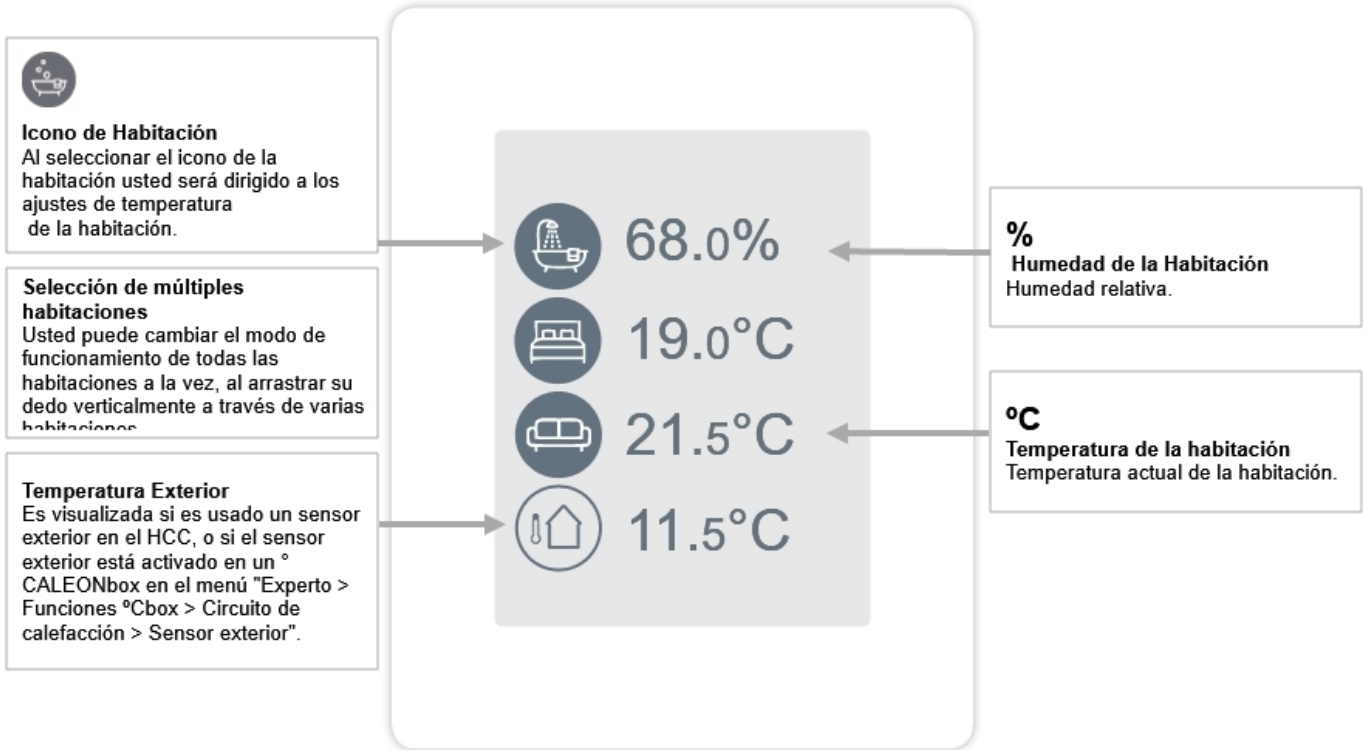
Icono de Habitación
Al seleccionar el icono de la habitación usted será dirigido a los ajustes de temperatura de la habitación.

Selección de múltiples habitaciones
Usted puede cambiar el modo de funcionamiento de todas las habitaciones a la vez, al arrastrar su dedo verticalmente a través de varias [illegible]

Temperatura Exterior
Es visualizada si es usado un sensor exterior en el HCC, o si el sensor exterior está activado en un ° CALEONbox en el menú "Experto > Funciones ºCbox > Circuito de calefacción > Sensor exterior".

68.0%

19.0°C

21.5°C

11.5°C

%
Humedad de la Habitación
Humedad relativa.

ºC
Temperatura de la habitación
Temperatura actual de la habitación.